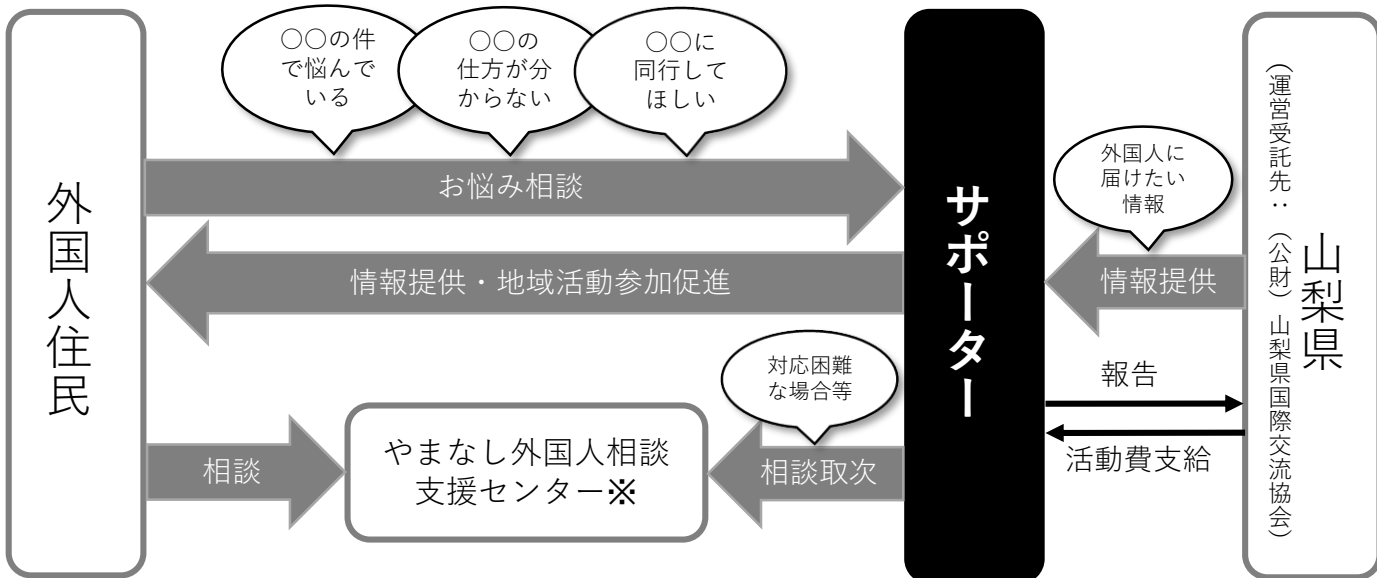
外国人住民

○○の件で悩んでいる

○○の仕方が分からない

○○に同行してほしい

お悩み相談

情報提供・地域活動参加促進

相談

やまなし外国人相談支援センター※

対応困難な場合等

相談取次

サポーター

外国人に届けたい情報

情報提供

報告

活動費支給

山梨県

（運営受託先：（公財）山梨県国際交流協会）